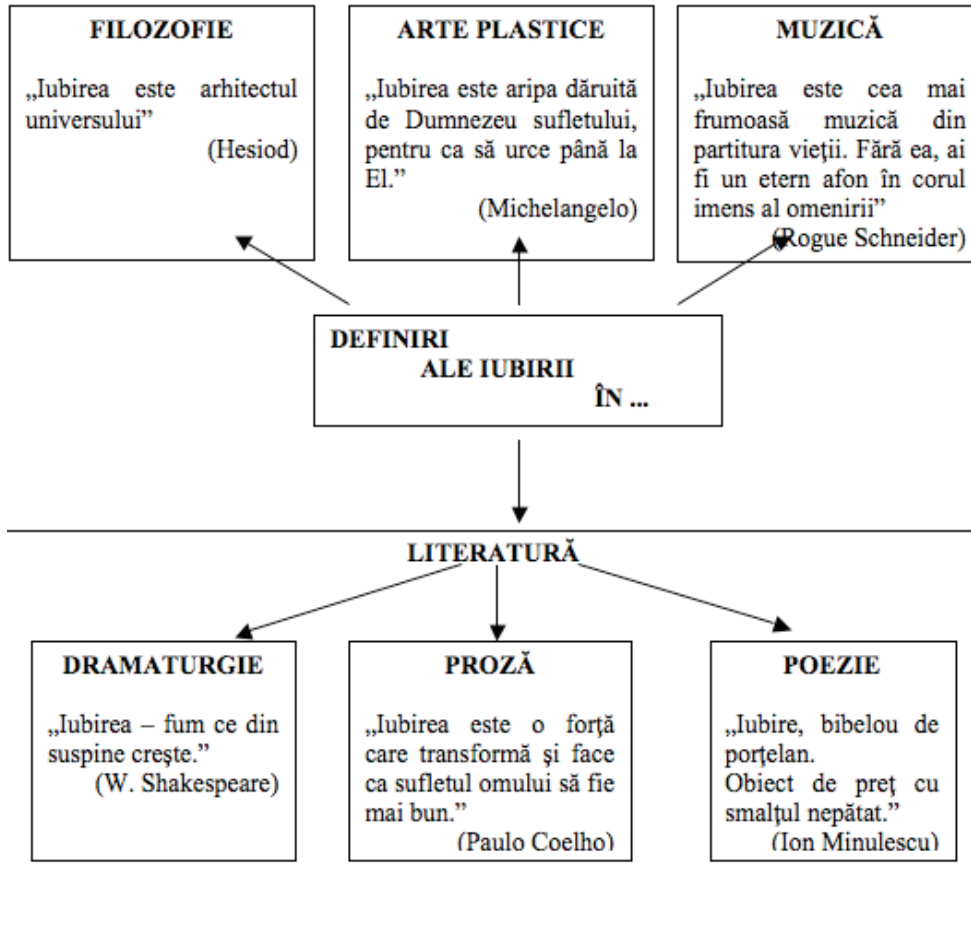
FILOZOFIE

„Iubirea este arhitectul universului"
(Hesiod)

ARTE PLASTICE

„Iubirea este aripa dăruită de Dumnezeu sufletului, pentru ca să urce până la El."
(Michelangelo)

MUZICĂ

„Iubirea este cea mai frumoasă muzică din partitura vieţii. Fără ea, ai fi un etern afon în corul imens al omenirii"
(Rogue Schneider)

DEFINIRI
ALE IUBIRII
ÎN ...

LITERATURĂ

DRAMATURGIE

„Iubirea – fum ce din suspine creşte."
(W. Shakespeare)

PROZĂ

„Iubirea este o forţă care transformă şi face ca sufletul omului să fie mai bun."
(Paulo Coelho)

POEZIE

„Iubire, bibelou de porţelan.
Obiect de preţ cu smalţul nepătat."
(Ion Minulescu)